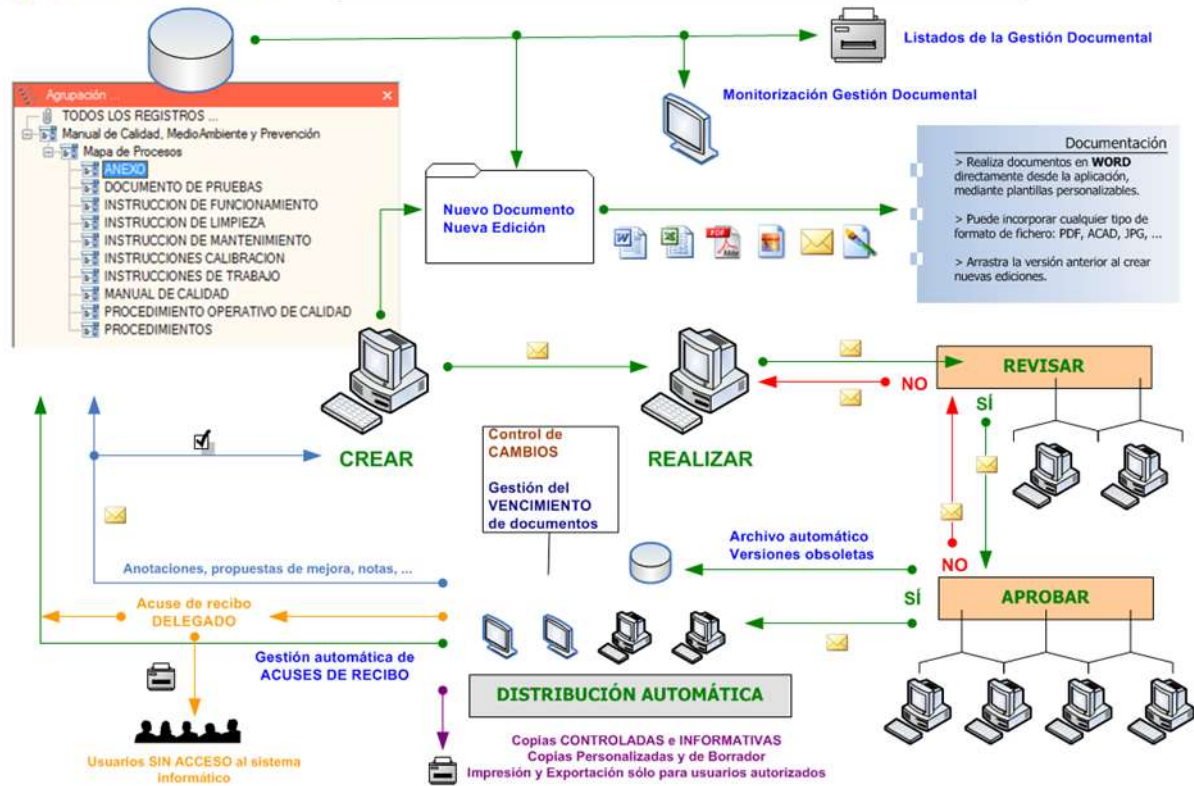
Listados de la Gestión Documental

Monitorización Gestión Documental

Agrupación ...
TODOS LOS REGISTROS ...
Manual de Calidad, MedioAmbiente y Prevención
Mapa de Procesos
ANEXO
DOCUMENTO DE PRUEBAS
INSTRUCCION DE FUNCIONAMIENTO
INSTRUCCION DE LIMPIEZA
INSTRUCCION DE MANTENIMIENTO
INSTRUCCIONES CALIBRACION
INSTRUCCIONES DE TRABAJO
MANUAL DE CALIDAD
PROCEDIMIENTO OPERATIVO DE CALIDAD
PROCEDIMIENTOS

Documentación
> Realiza documentos en WORD directamente desde la aplicación, mediante plantillas personalizables.

> Puede incorporar cualquier tipo de formato de fichero: PDF, ACAD, JPG, ...

> Arrastra la versión anterior al crear nuevas ediciones.

Nuevo Documento
Nueva Edición

REVISAR
NO
SÍ

CREAR

Control de CAMBIOS

Gestión del VENCIMIENTO de documentos

REALIZAR

Archivo automático
Versiones obsoletas

NO

SÍ

APROBAR

Anotaciones, propuestas de mejora, notas, ...

Acuse de recibo
DELEGADO

Gestión automática de
ACUSES DE RECIBO

DISTRIBUCIÓN AUTOMÁTICA

Usuarios SIN ACCESO al sistema informático

Copias CONTROLADAS e INFORMATIVAS
Copias Personalizadas y de Borrador
Impresión y Exportación sólo para usuarios autorizados